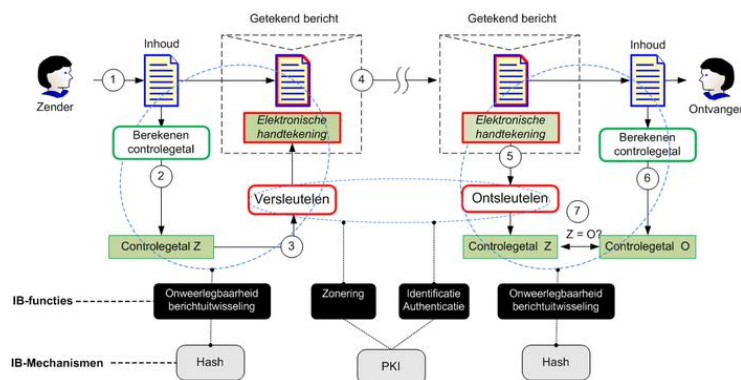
Getekend bericht

Getekend bericht

Inhoud

Inhoud

1

4

Zender

Ontvanger

Elektronische handtekening

Elektronische handtekening

Berekenen controlegetal

Berekenen controlegetal

2

5

6

Versleutelen

Ontsleutelen

7

Z = O?

3

Controlegetal Z

Controlegetal Z

Controlegetal O

IB-functies

Onweerlegbaarheid berichtuitwisseling

Zonering

Identificatie Authenticatie

Onweerlegbaarheid berichtuitwisseling

IB-Mechanismen

Hash

PKI

Hash